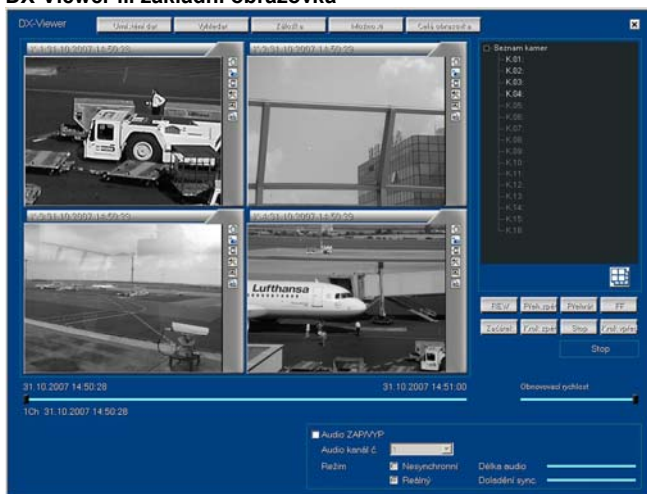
DX-Viewer II: základní obrazovka

DX-Viewer

Umístění dat

Vyhledat

Záložka

Možnosti

Celá obrazovka

K:1 31.10.2007 14:50:23

K:2 31.10.2007 14:50:23

K:3 31.10.2007 14:50:23

K:4 31.10.2007 14:50:23

Lufthansa

Seznam kamer

K.01

K.02

K.03

K.04

K.05

K.06

K.07

K.08

K.09

K.10

K.11

K.12

K.13

K.14

K.15

K.16

REW

Přeh.zpět

Přehrát

FF

Začátek

Krok zpět

Stop

Krok vpřed

Stop

31.10.2007 14:50:28

31.10.2007 14:51:00

Obnovovací rychlost

1Ch 31.10.2007 14:50:28

Audio ZAP/VYP

Audio kanál č.

Režim

Nesynchronní

Reálný

Délka audio

Doladění sync.